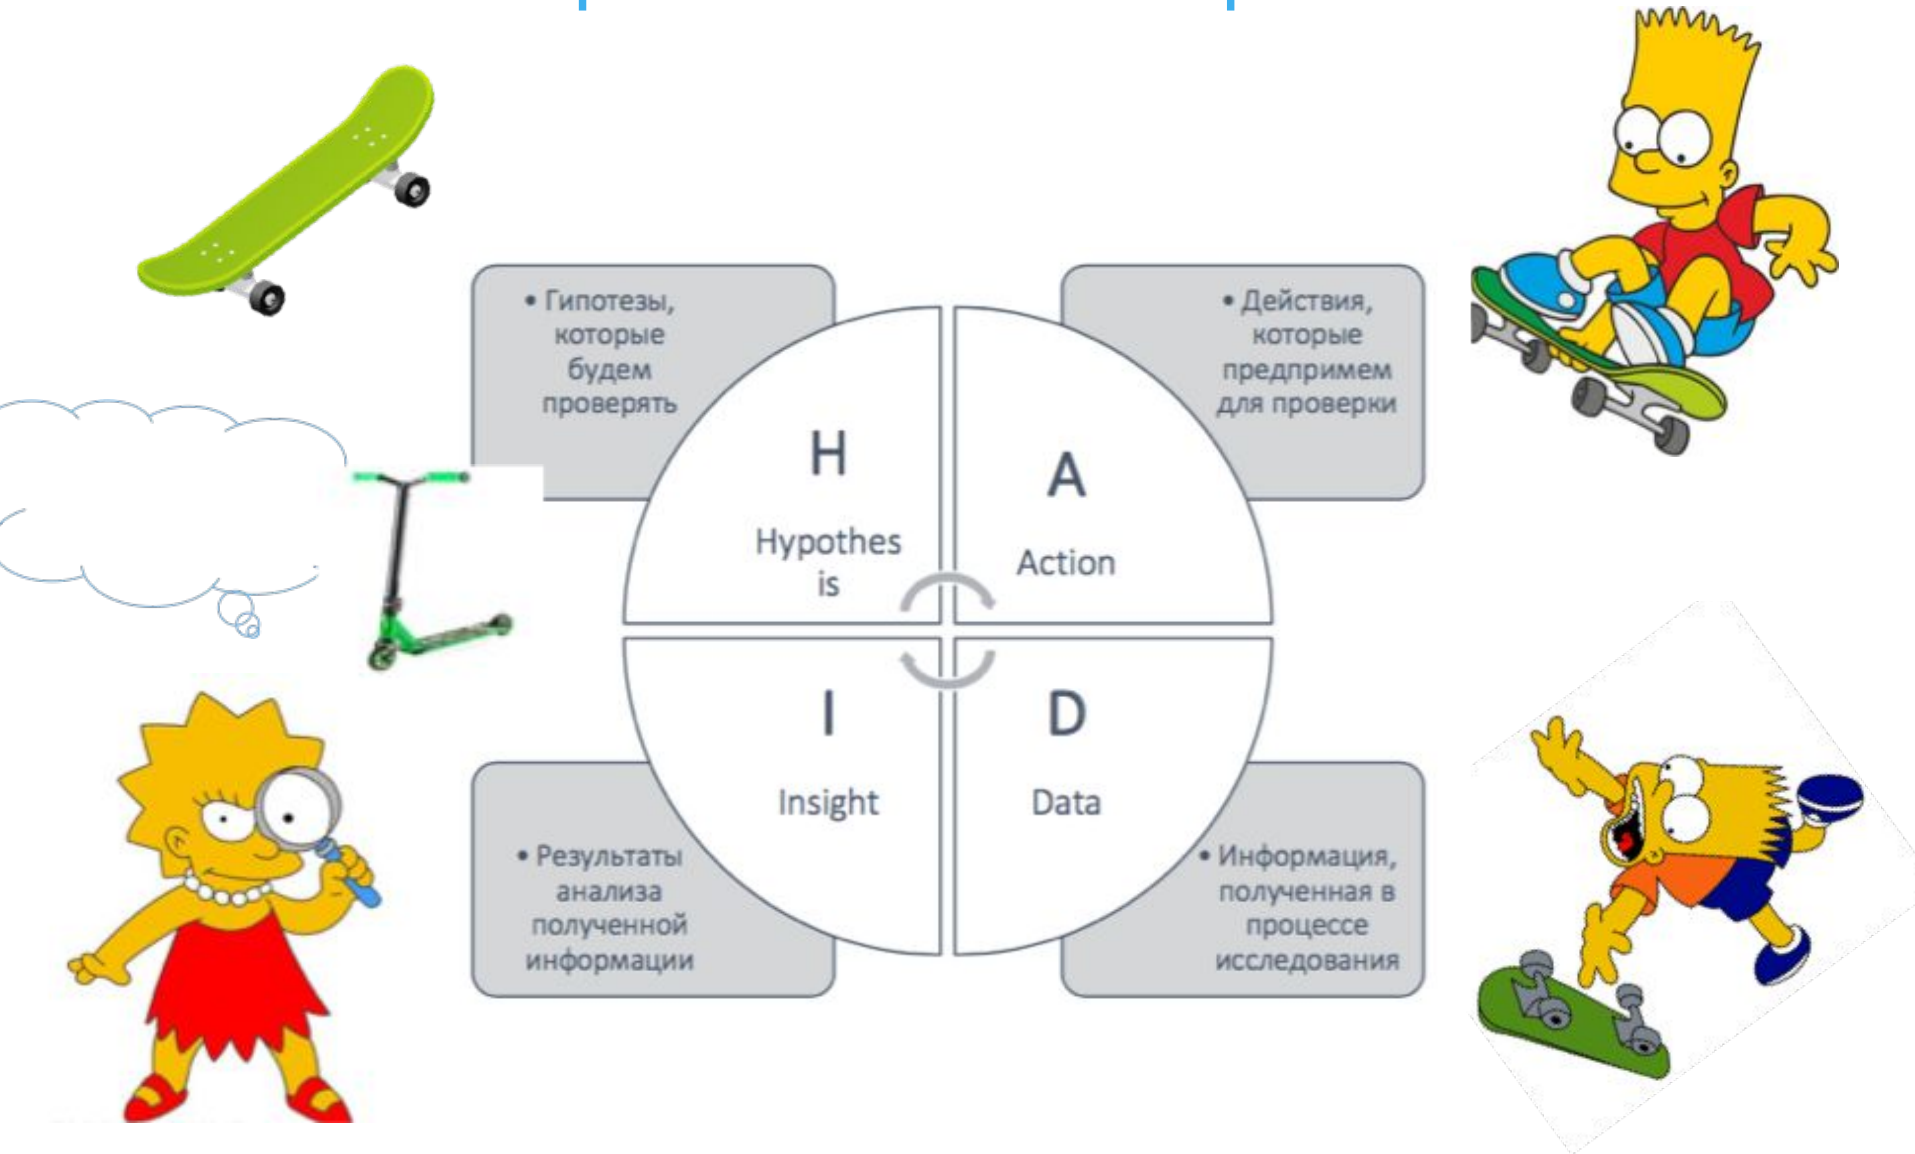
• Гипотезы, которые будем проверять

H

Hypothesis

• Действия, которые предпримем для проверки

A

Action

I

Insight

• Результаты анализа полученной информации

D

Data

• Информация, полученная в процессе исследования